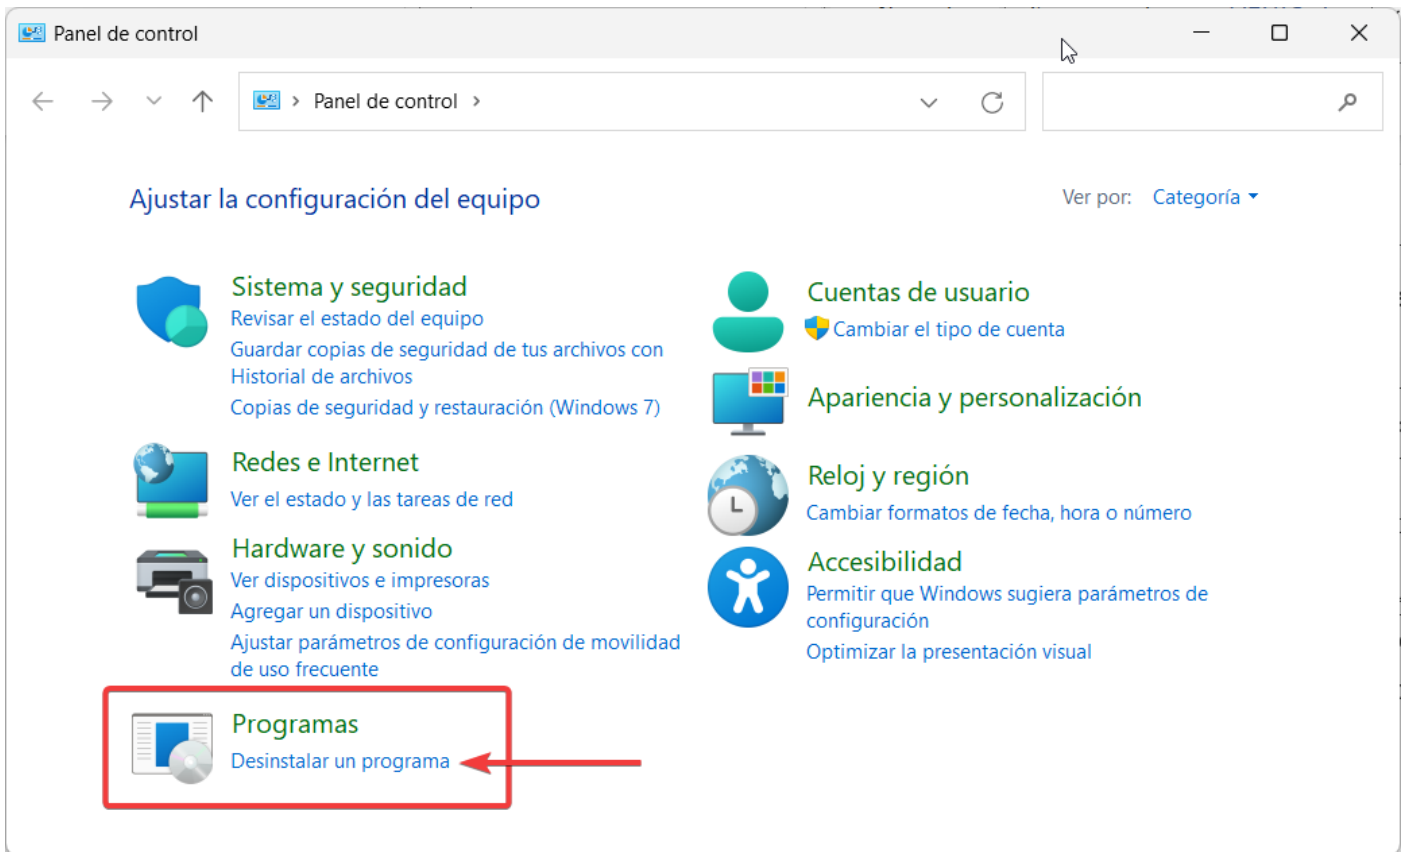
Panel de control

Panel de control ›

Ajustar la configuración del equipo

Ver por: Categoría

Sistema y seguridad
Revisar el estado del equipo
Guardar copias de seguridad de tus archivos con Historial de archivos
Copias de seguridad y restauración (Windows 7)

Redes e Internet
Ver el estado y las tareas de red

Hardware y sonido
Ver dispositivos e impresoras
Agregar un dispositivo
Ajustar parámetros de configuración de movilidad de uso frecuente

Programas
Desinstalar un programa

Cuentas de usuario
Cambiar el tipo de cuenta

Apariencia y personalización

Reloj y región
Cambiar formatos de fecha, hora o número

Accesibilidad
Permitir que Windows sugiera parámetros de configuración
Optimizar la presentación visual